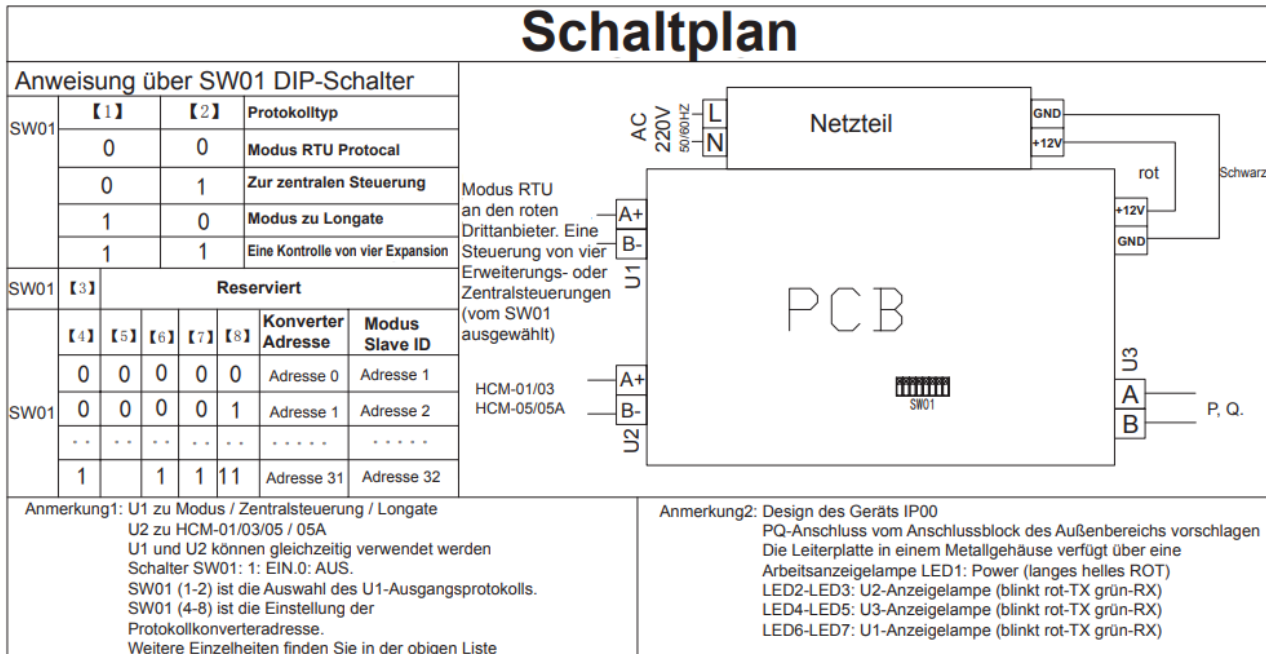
Schaltplan

Anweisung über SW01 DIP-Schalter

| SW01 | 【1】 | 【2】 | Protokolltyp |
|---|---|---|---|
| | 0 | 0 | Modus RTU Protocal |
| | 0 | 1 | Zur zentralen Steuerung |
| | 1 | 0 | Modus zu Longate |
| | 1 | 1 | Eine Kontrolle von vier Expansion |

| SW01 | 【3】 | Reserviert |
|---|---|---|

| SW01 | 【4】 | 【5】 | 【6】 | 【7】 | 【8】 | Konverter Adresse | Modus Slave ID |
|---|---|---|---|---|---|---|---|
| | 0 | 0 | 0 | 0 | 0 | Adresse 0 | Adresse 1 |
| | 0 | 0 | 0 | 0 | 1 | Adresse 1 | Adresse 2 |
| | - - | - - | - - | - - | - - | - - - - - | - - - - - |
| | 1 | | 1 | 1 | 11 | Adresse 31 | Adresse 32 |

AC 220V 50/60HZ L N

Netzteil

GND +12V

rot

Schwarz

Modus RTU an den roten Drittanbieter. Eine Steuerung von vier Erweiterungs- oder Zentralsteuerungen (vom SW01 ausgewählt)

A+ B- U1

+12V GND

PCB

SW01

U3 A B P, Q.

HCM-01/03 HCM-05/05A

A+ B- U2

Anmerkung1: U1 zu Modus / Zentralsteuerung / Longate
U2 zu HCM-01/03/05 / 05A
U1 und U2 können gleichzeitig verwendet werden
Schalter SW01: 1: EIN.0: AUS.
SW01 (1-2) ist die Auswahl des U1-Ausgangsprotokolls.
SW01 (4-8) ist die Einstellung der Protokollkonverteradresse.
Weitere Einzelheiten finden Sie in der obigen Liste

Anmerkung2: Design des Geräts IP00
PQ-Anschluss vom Anschlussblock des Außenbereichs vorschlagen
Die Leiterplatte in einem Metallgehäuse verfügt über eine Arbeitsanzeigelampe LED1: Power (langes helles ROT)
LED2-LED3: U2-Anzeigelampe (blinkt rot-TX grün-RX)
LED4-LED5: U3-Anzeigelampe (blinkt rot-TX grün-RX)
LED6-LED7: U1-Anzeigelampe (blinkt rot-TX grün-RX)